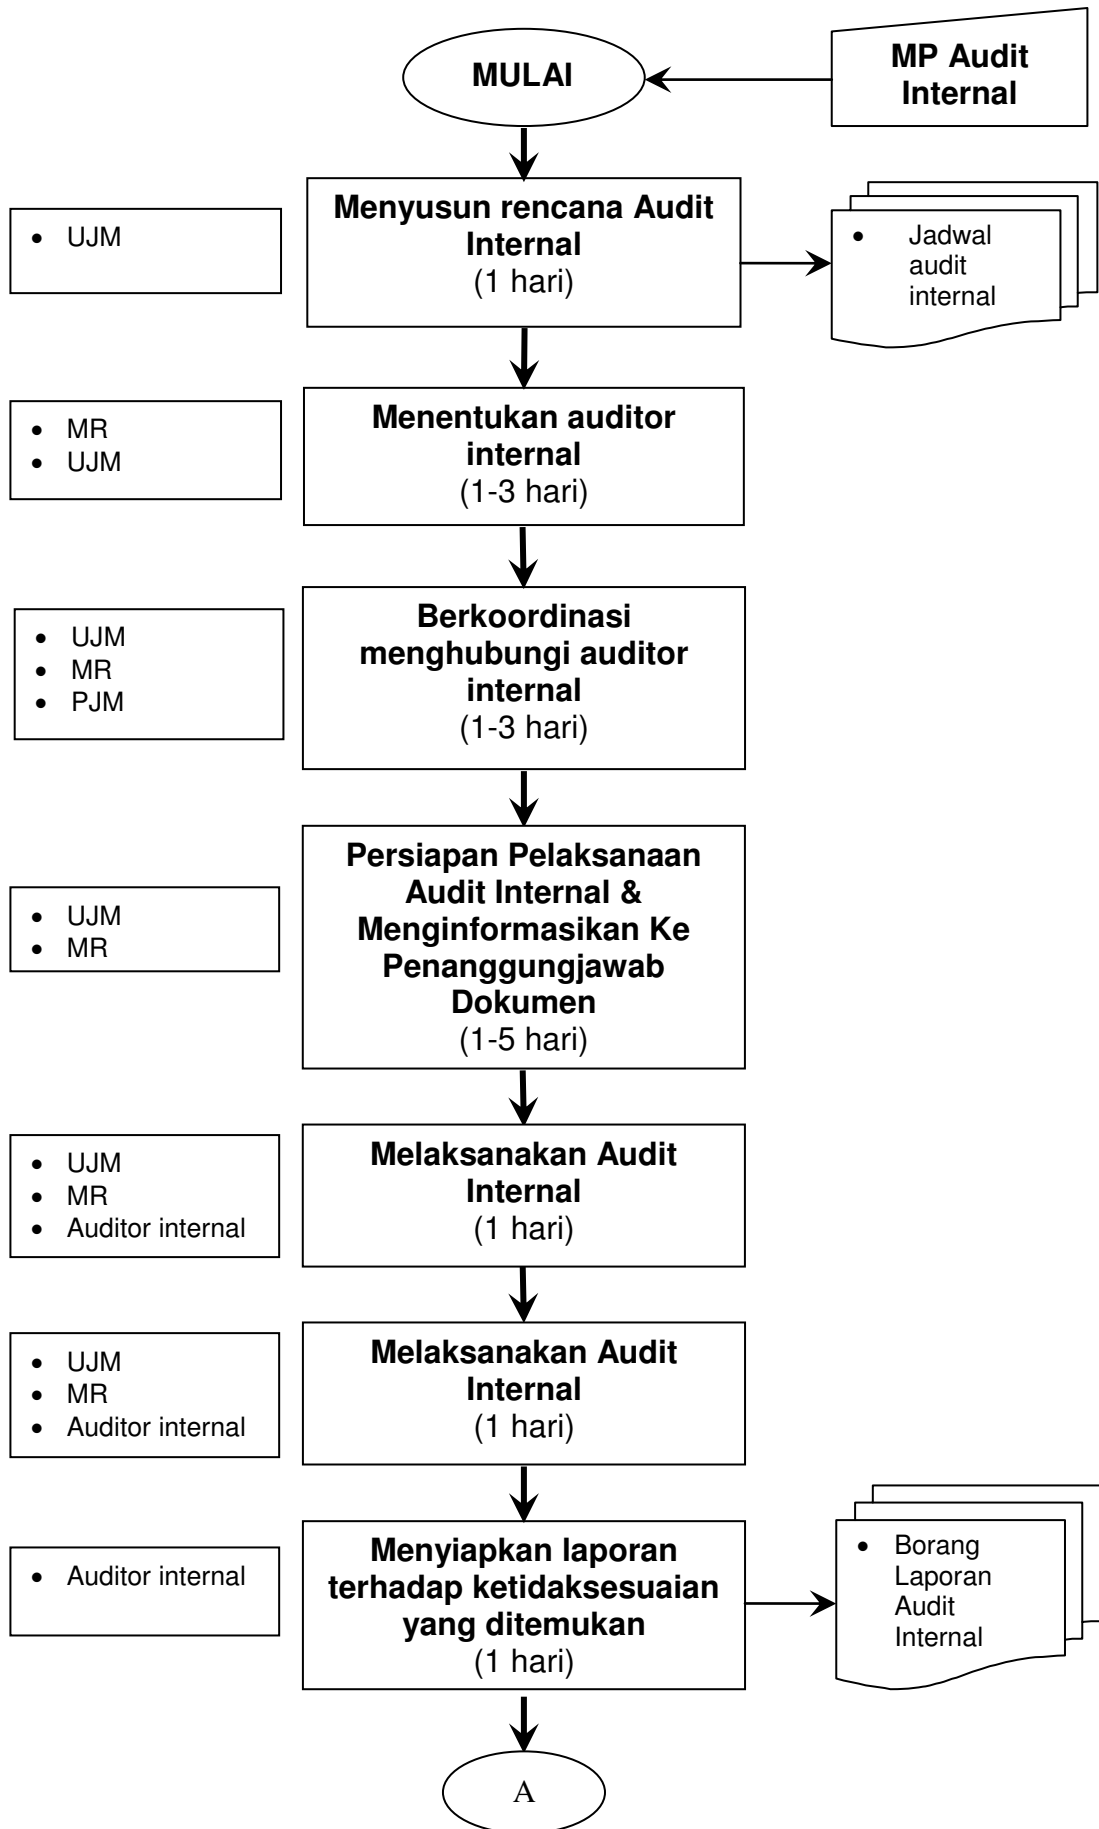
MP Audit Internal

MULAI

- UJM

Menyusun rencana Audit Internal
(1 hari)

- Jadwal audit internal

- MR
- UJM

Menentukan auditor internal
(1-3 hari)

- UJM
- MR
- PJM

Berkoordinasi menghubungi auditor internal
(1-3 hari)

- UJM
- MR

Persiapan Pelaksanaan Audit Internal & Menginformasikan Ke Penanggungjawab Dokumen
(1-5 hari)

- UJM
- MR
- Auditor internal

Melaksanakan Audit Internal
(1 hari)

- UJM
- MR
- Auditor internal

Melaksanakan Audit Internal
(1 hari)

- Auditor internal

Menyiapkan laporan terhadap ketidaksesuaian yang ditemukan
(1 hari)

- Borang Laporan Audit Internal

A